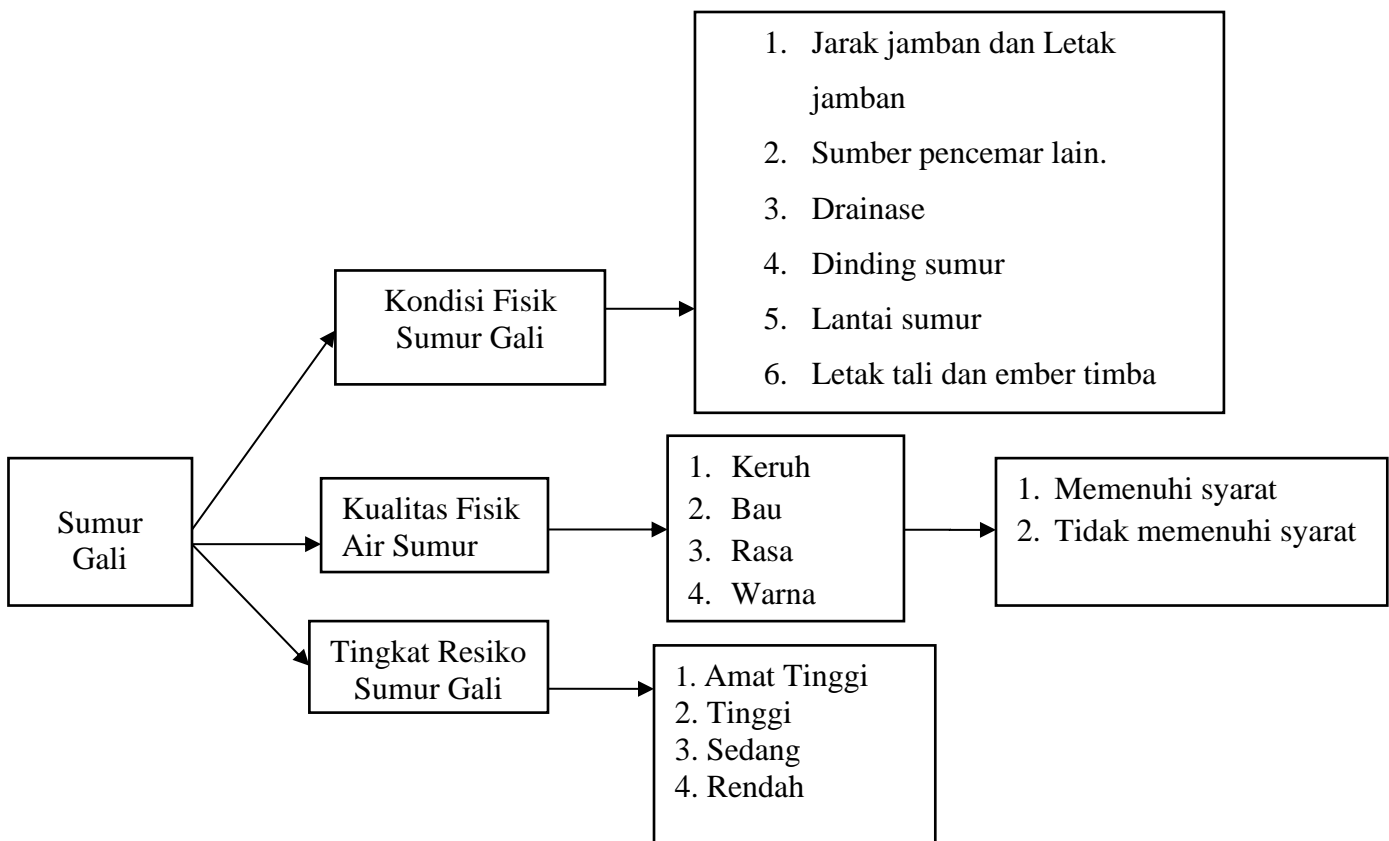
Sumur Gali

Kondisi Fisik Sumur Gali

1. Jarak jamban dan Letak jamban
2. Sumber pencemar lain.
3. Drainase
4. Dinding sumur
5. Lantai sumur
6. Letak tali dan ember timba

Kualitas Fisik Air Sumur

1. Keruh
2. Bau
3. Rasa
4. Warna

1. Memenuhi syarat
2. Tidak memenuhi syarat

Tingkat Resiko Sumur Gali

1. Amat Tinggi
2. Tinggi
3. Sedang
4. Rendah